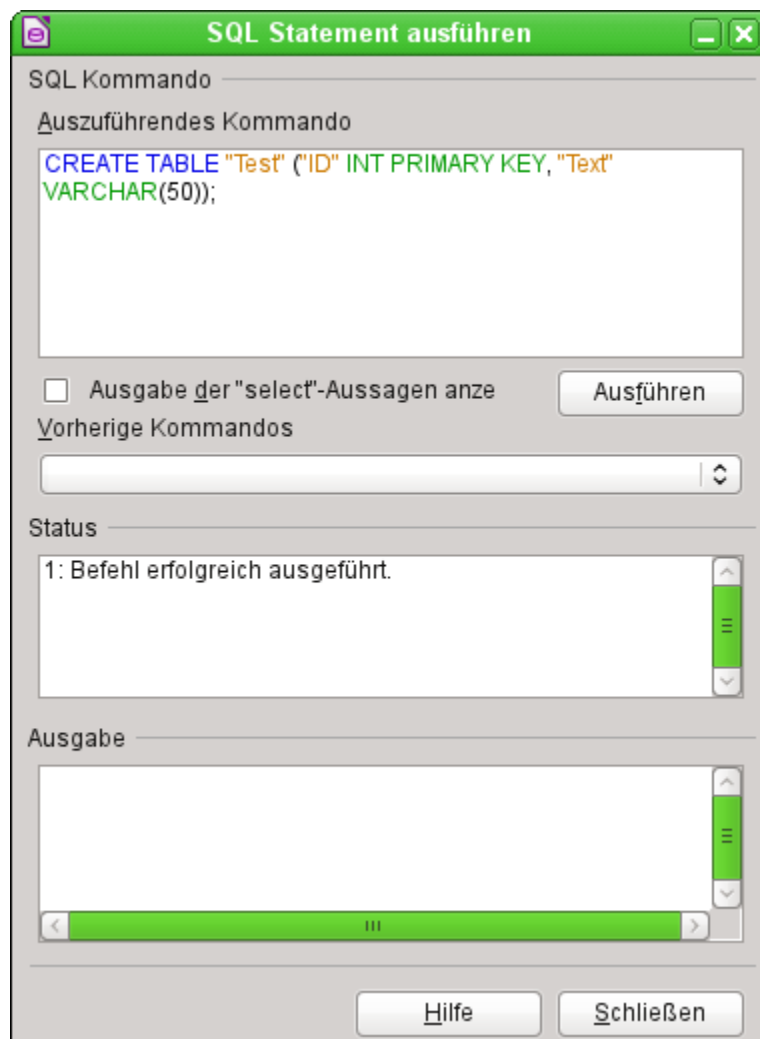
SQL Statement ausführen

SQL Kommando

Auszuführendes Kommando

CREATE TABLE "Test" ("ID" INT PRIMARY KEY, "Text" VARCHAR(50));

Ausgabe der "select"-Aussagen anze

Ausführen

Vorherige Kommandos

Status

1: Befehl erfolgreich ausgeführt.

Ausgabe

Hilfe

Schließen